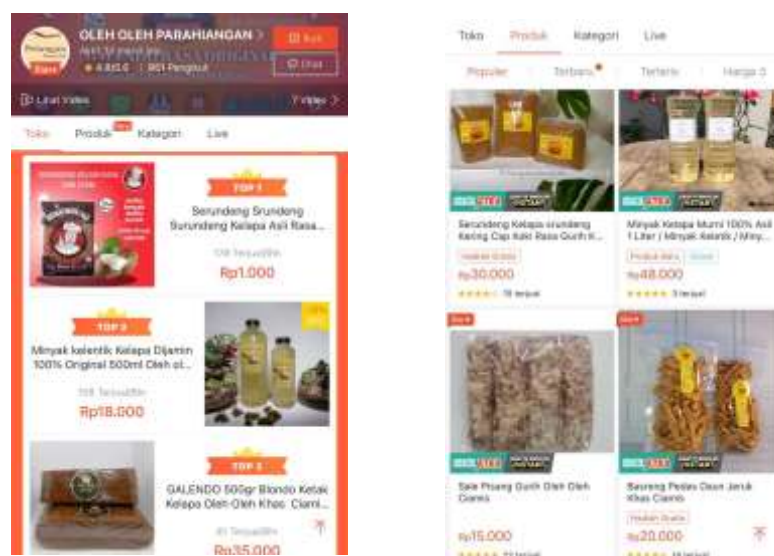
OLEH OLEH PARAHIANGAN >
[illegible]
Star
★ 4.8/5.0 | 951 Pengikut
Ikuti
Chat
Lihat Video
7 Video >

Toko Produk Kategori Live

TOP 1
Serundeng Srundeng Serundeng Kelapa Asli Rasa...
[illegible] Terjual/Bln
Rp1.000

TOP 2
Minyak kelentik Kelapa Dijamin 100% Original 500ml Oleh ol...
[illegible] Terjual/Bln
Rp18.000

TOP 3
GALENDO 500gr Blondo Ketak Kelapa Oleh Oleh Khas Ciami...
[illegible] Terjual/Bln
Rp35.000

Toko Produk Kategori Live

Populer Terbaru Terlaris Harga

Serundeng Kelapa srundeng Kering Cap Kaki Rasa Gurih K...
Rp30.000
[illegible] terjual

Minyak Kelapa Murni 100% Asli 1 Liter / Minyak Kelentik / Miny...
Rp48.000
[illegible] terjual

Sale Pisang Gurih Oleh Oleh Ciamis
Rp15.000
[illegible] terjual

Bawang Pedas Daun Jeruk Khas Ciamis
Rp20.000
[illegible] terjual